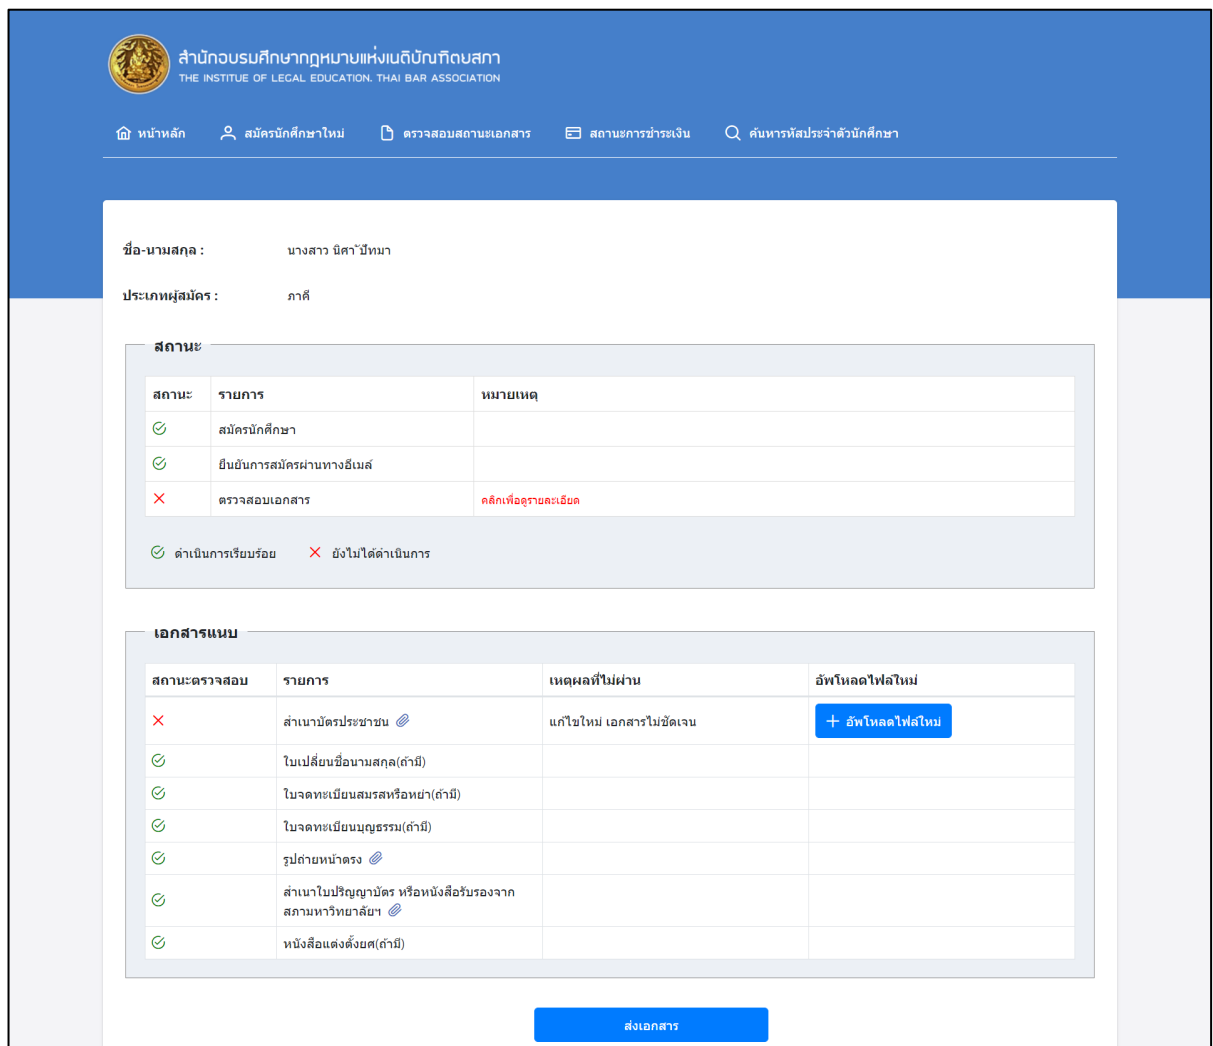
สำนักอบรมศึกษากฎหมายแห่งเนติบัณฑิตยสภา
THE INSTITUE OF LEGAL EDUCATION, THAI BAR ASSOCIATION

หน้าหลัก สมัครนักศึกษาใหม่ ตรวจสอบสถานะเอกสาร สถานะการชำระเงิน ค้นหารหัสประจำตัวนักศึกษา

ชื่อ-นามสกุล : นางสาว นิศา ปัทมา

ประเภทผู้สมัคร : ภาคี

สถานะ

| สถานะ | รายการ | หมายเหตุ |
|---|---|---|
| ✓ | สมัครนักศึกษา | |
| ✓ | ยืนยันการสมัครผ่านทางอีเมล์ | |
| ✗ | ตรวจสอบเอกสาร | คลิกเพื่อดูรายละเอียด |

✓ ดำเนินการเรียบร้อย ✗ ยังไม่ได้ดำเนินการ

เอกสารแนบ

| สถานะตรวจสอบ | รายการ | เหตุผลที่ไม่ผ่าน | อัพโหลดไฟล์ใหม่ |
|---|---|---|---|
| ✗ | สำเนาบัตรประชาชน | แก้ไขใหม่ เอกสารไม่ชัดเจน | + อัพโหลดไฟล์ใหม่ |
| ✓ | ใบเปลี่ยนชื่อนามสกุล(ถ้ามี) | | |
| ✓ | ใบจดทะเบียนสมรสหรือหย่า(ถ้ามี) | | |
| ✓ | ใบจดทะเบียนบุญธรรม(ถ้ามี) | | |
| ✓ | รูปถ่ายหน้าตรง | | |
| ✓ | สำเนาใบปริญญาบัตร หรือหนังสือรับรองจากสภามหาวิทยาลัยฯ | | |
| ✓ | หนังสือแต่งตั้งยศ(ถ้ามี) | | |

ส่งเอกสาร